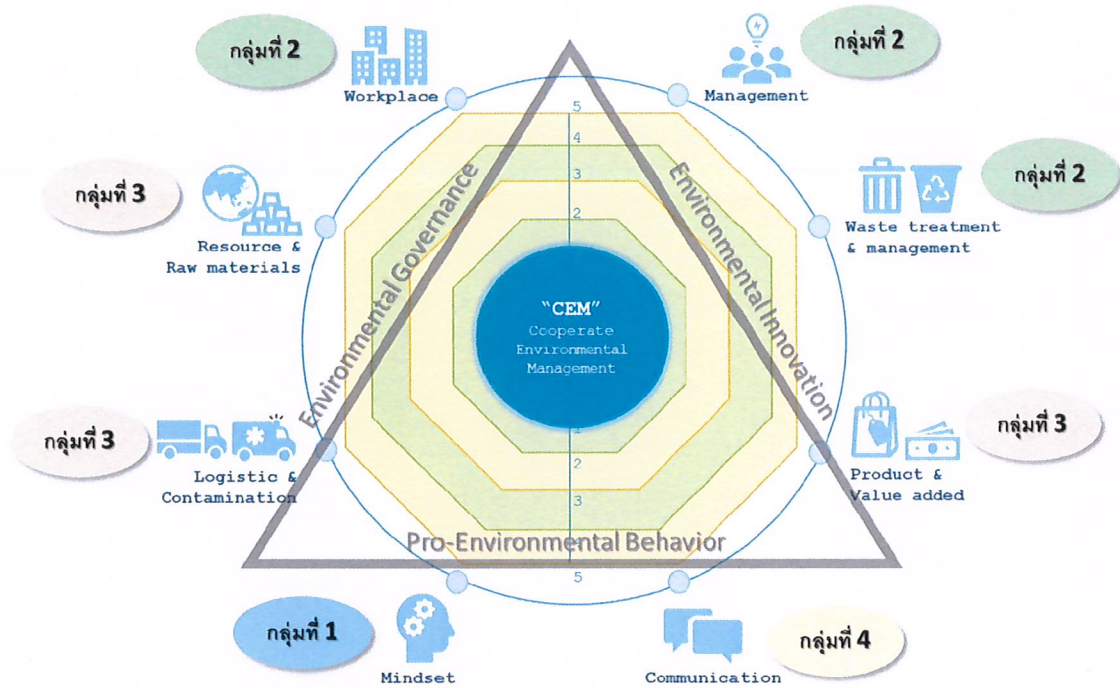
กลุ่มที่ 2

Workplace

Management

กลุ่มที่ 2

กลุ่มที่ 3

Resource & Raw materials

กลุ่มที่ 2

Waste treatment & management

5
4
3
2

Environmental Governance

Environmental Innovation

"CEM"
Cooperate Environmental Management

กลุ่มที่ 3

Logistic & Contamination

1
2
3

กลุ่มที่ 3

Product & Value added

Pro-Environmental Behavior

5

กลุ่มที่ 1

Mindset

Communication

กลุ่มที่ 4